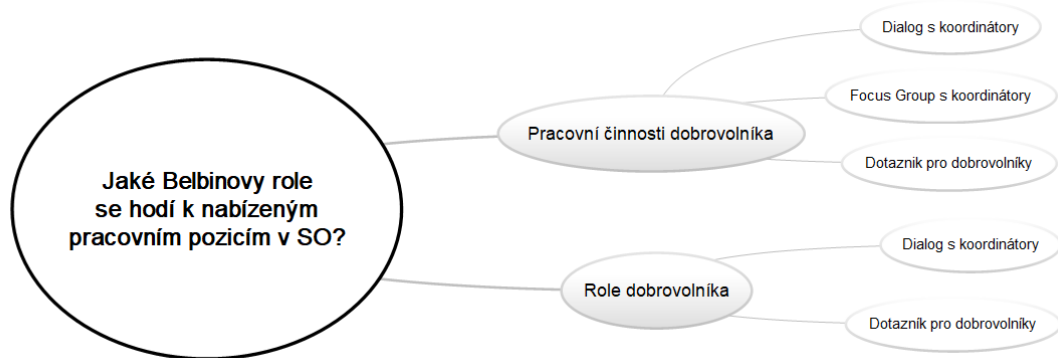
Jaké Belbinovy role se hodí k nabízeným pracovním pozicím v SO?

Pracovní činnosti dobrovolníka

Dialog s koordinátory

Focus Group s koordinátory

Dotazník pro dobrovolníky

Role dobrovolníka

Dialog s koordinátory

Dotazník pro dobrovolníky